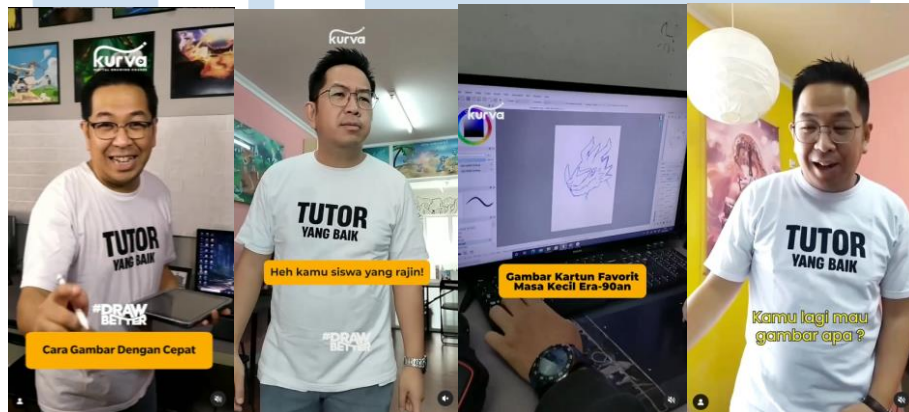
kurva

TUTOR YANG BAIK

#DRAW BETTER

Cara Gambar Dengan Cepat

kurva

TUTOR YANG BAIK

Heh kamu siswa yang rajin!

#DRAW BETTER

kurva

Gambar Kartun Favorit Masa Kecil Era-90an

TUTOR YANG BAIK

Kamu lagi mau gambar apa ?